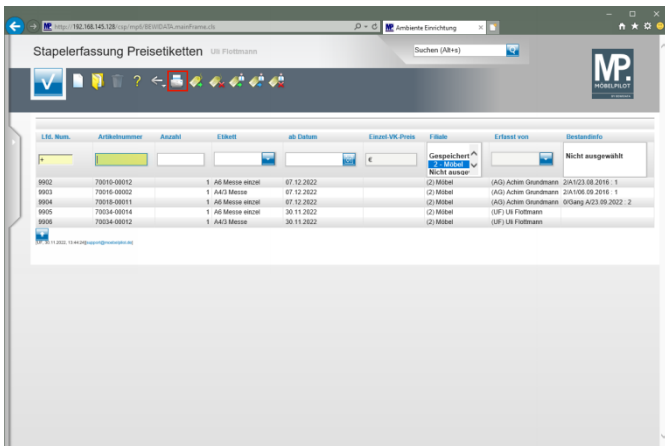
http://192.168.145.128/csp/mpli/BEWIDATA.mainFrame.cls

Ambiente Einrichtung

Stapelerfassung Preisetiketten Uli Flottmann

Suchen (Alt+s)

MP. MÖBELPILOT

| Lfd. Num. | Artikelnummer | Anzahl | Etikett | ab Datum | Einzel-VK-Preis | Filiale | Erfasst von | Bestandinfo |
|---|---|---|---|---|---|---|---|---|
| + | | | | | € | Gespeichert 2 - Möbel Nicht ausge | | Nicht ausgewählt |
| 9902 | 70010-00012 | 1 | A6 Messe einzel | 07.12.2022 | | (2) Möbel | (AG) Achim Grundmann | 2/A1/23.08.2016 : 1 |
| 9903 | 70016-00002 | 1 | A4/3 Messe | 07.12.2022 | | (2) Möbel | (AG) Achim Grundmann | 2/A1/06.09.2016 : 1 |
| 9904 | 70018-00011 | 1 | A6 Messe einzel | 07.12.2022 | | (2) Möbel | (AG) Achim Grundmann | 0/Gang A/23.09.2022 : 2 |
| 9905 | 70034-00014 | 1 | A6 Messe einzel | 30.11.2022 | | (2) Möbel | (UF) Uli Flottmann | |
| 9906 | 70034-00012 | 1 | A4/3 Messe | 30.11.2022 | | (2) Möbel | (UF) Uli Flottmann | |

[UF, 30.11.2022, 10:44:24] support@moebelpilot.de